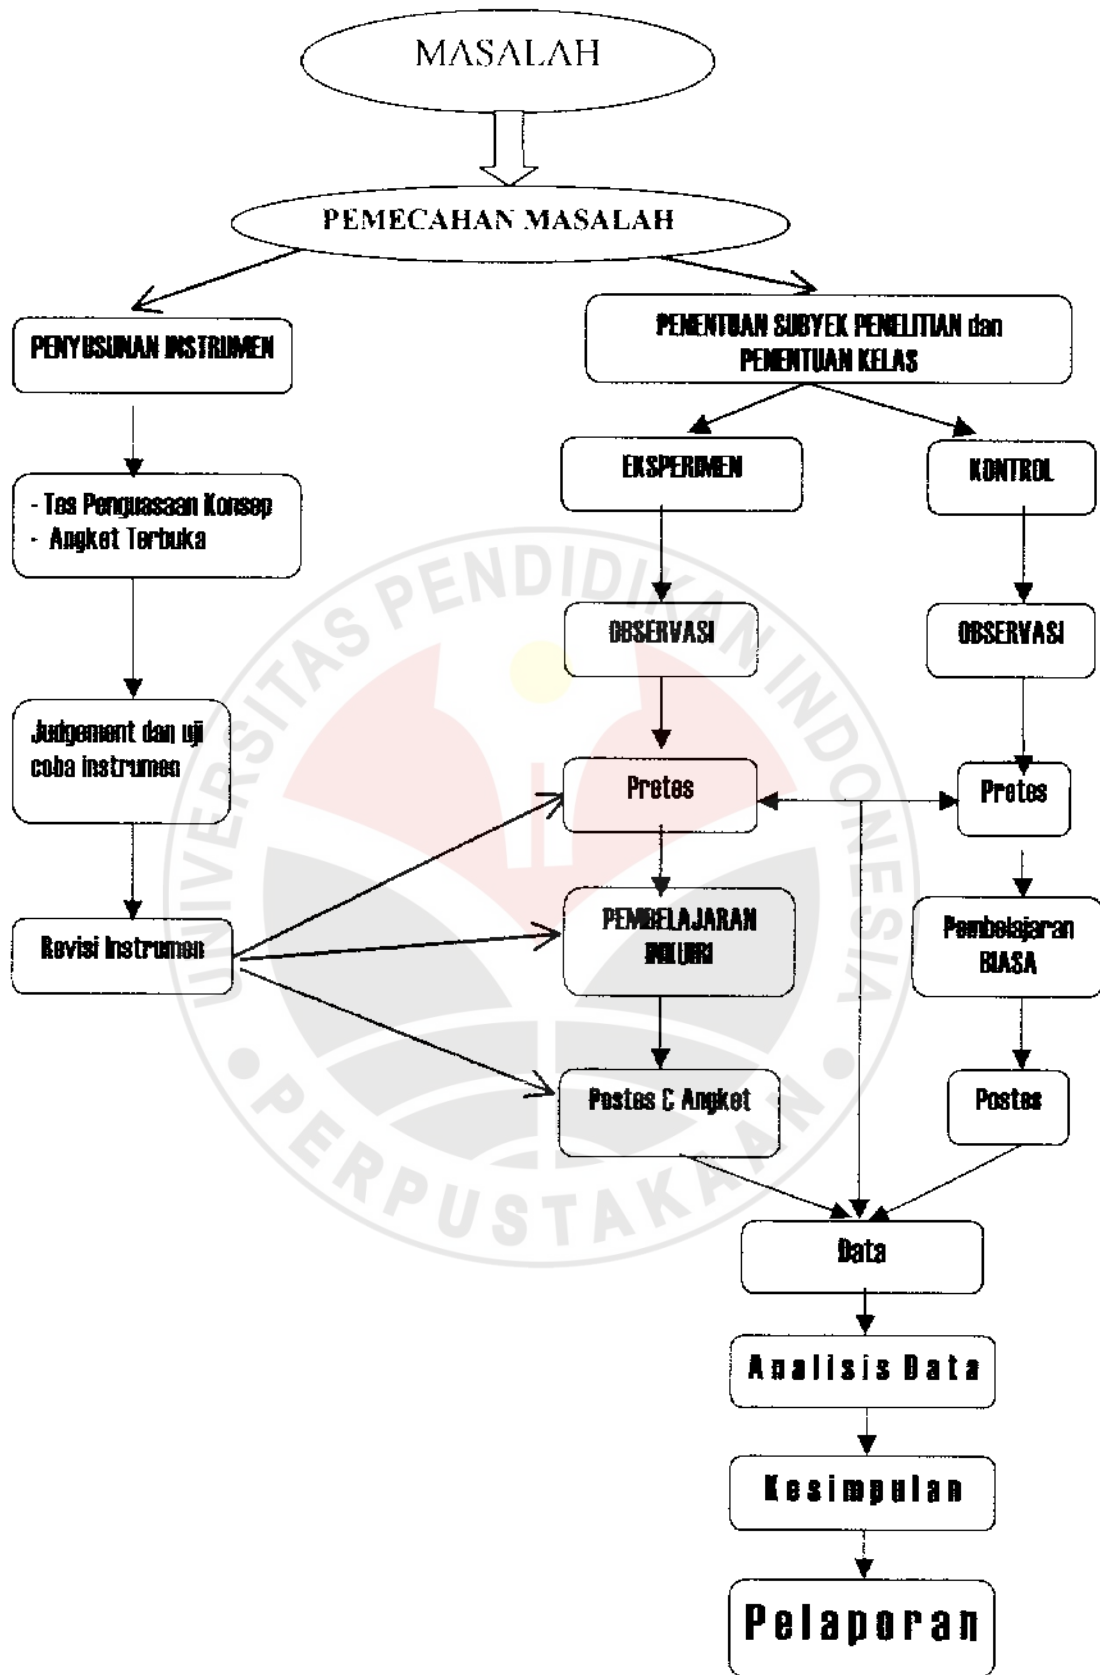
MASALAH

PEMECAHAN MASALAH

PENYUSUNAN INSTRUMEN

PENENTUAN SUBYEK PENELITIAN dan PENENTUAN KELAS

- Tes Penguasaan Konsep
- Angket Terbuka

EKSPERIMEN

KONTROL

OBSERVASI

OBSERVASI

Judgement dan uji coba instrumen

Pretes

Pretes

Revisi Instrumen

PEMBELAJARAN INKUIRI

Pembelajaran BIASA

Postes C Angket

Postes

Data

Analisis Data

Kesimpulan

Pelaporan

UNIVERSITAS PENDIDIKAN INDONESIA
PERPUSTAKAAN